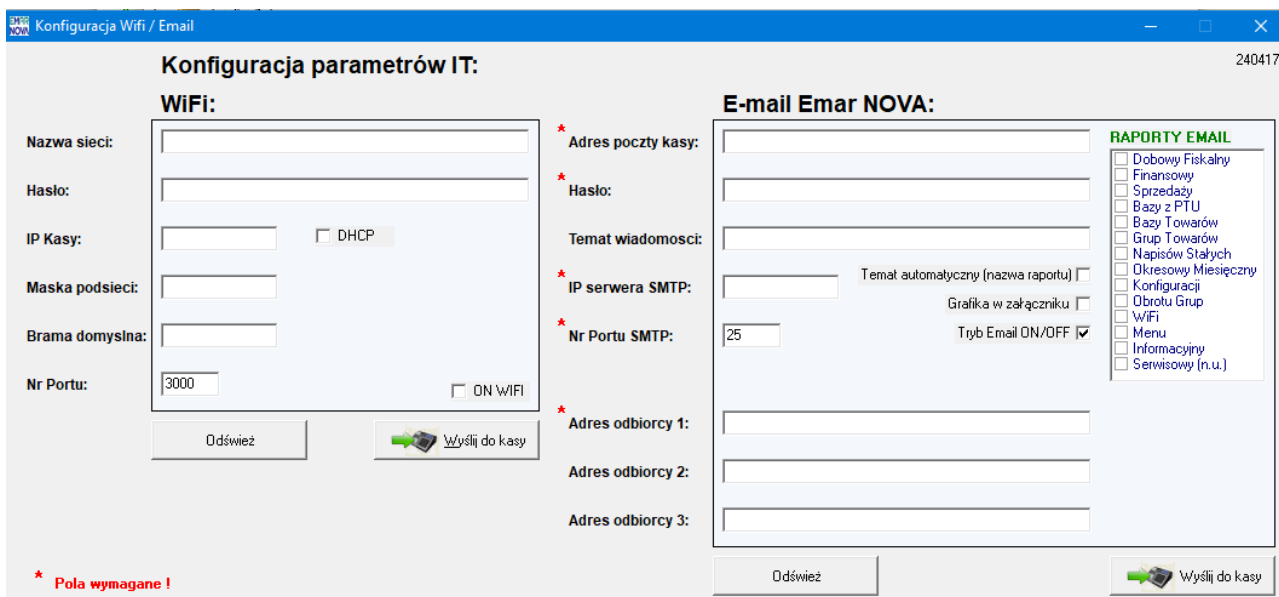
Konfiguracja Wifi / Email

Konfiguracja parametrów IT:

240417

WiFi:

Nazwa sieci:

Hasło:

IP Kasy:

DHCP

Maska podsieci:

Brama domyslna:

Nr Portu:

3000

ON WIFI

Odśwież

Wyślij do kasy

E-mail Emar NOVA:

* Adres poczty kasy:

* Hasło:

Temat wiadomosci:

* IP serwera SMTP:

Temat automatyczny (nazwa raportu)

Grafika w załączniku

* Nr Portu SMTP:

25

Tryb Email ON/OFF

* Adres odbiorcy 1:

Adres odbiorcy 2:

Adres odbiorcy 3:

RAPORTY EMAIL

Dobowy Fiskalny
Finansowy
Sprzedaży
Bazy z PTU
Bazy Towarów
Grup Towarów
Napisów Stałych
Okresowy Miesięczny
Konfiguracji
Obrotu Grup
WiFi
Menu
Informacyjny
Serwisowy (n.u.)

Odśwież

Wyślij do kasy

* Pola wymagane !